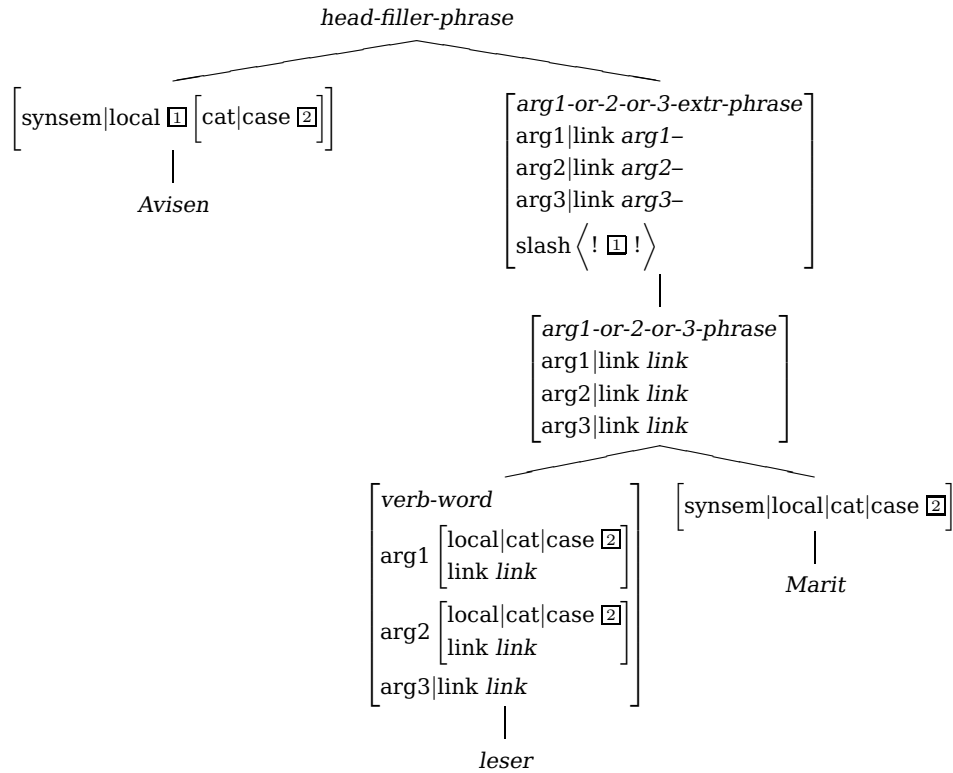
head-filler-phrase

synsem|local 1 [cat|case 2]

Avisen

arg1-or-2-or-3-extr-phrase
arg1|link arg1–
arg2|link arg2–
arg3|link arg3–
slash ⟨ ! 1 ! ⟩

arg1-or-2-or-3-phrase
arg1|link link
arg2|link link
arg3|link link

verb-word
arg1 [local|cat|case 2, link link]
arg2 [local|cat|case 2, link link]
arg3|link link

leser

synsem|local|cat|case 2

Marit